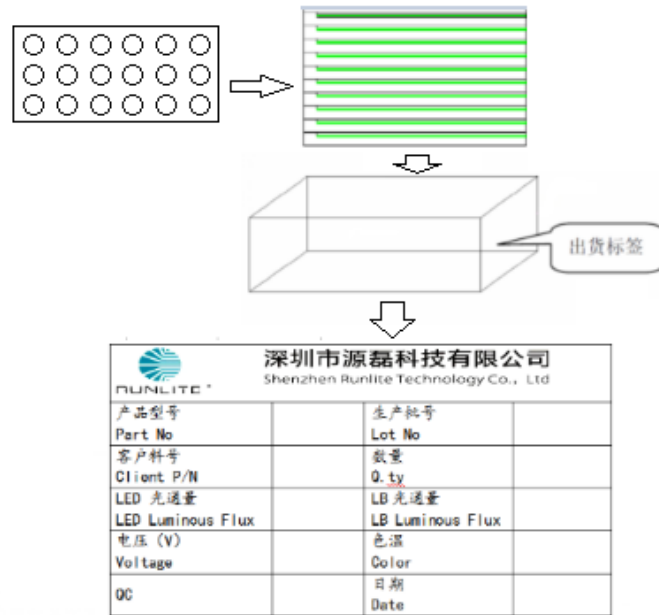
出货标签

RUNLITE

深圳市源磊科技有限公司
Shenzhen Runlite Technology Co., Ltd

| 产品型号 Part No | | 生产批号 Lot No | |
|---|---|---|---|
| 客户料号 Client P/N | | 数量 Q.ty | |
| LED 光通量 LED Luminous Flux | | LB 光通量 LB Luminous Flux | |
| 电压 (V) Voltage | | 色温 Color | |
| QC | | 日期 Date | |